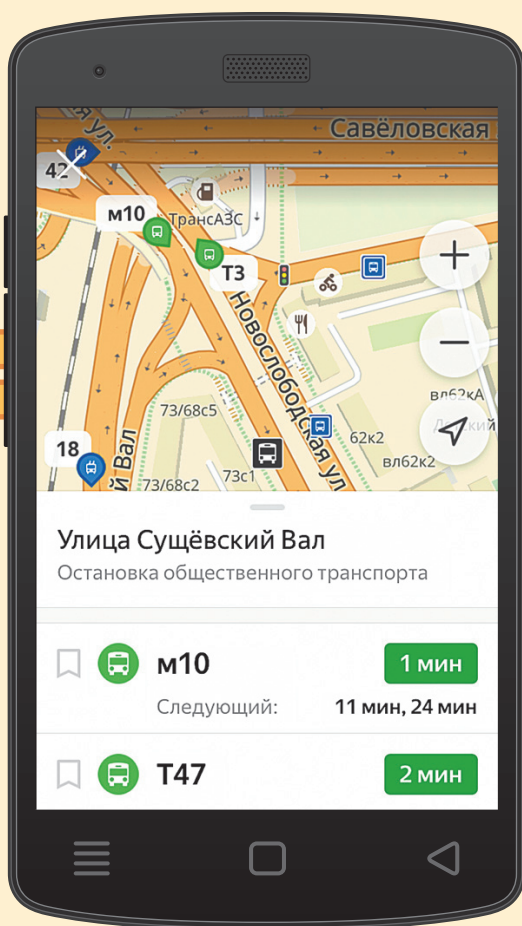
Савёловская
ая ул.
42
м10
ТрансАЗС
Т3
Новослободская ул.
вл62кА
73/68с5
62к2
18
й Вал
73/68с2
73с1
вл62к2
Улица Сущёвский Вал
Остановка общественного транспорта
м10
1 мин
Следующий:
11 мин, 24 мин
Т47
2 мин